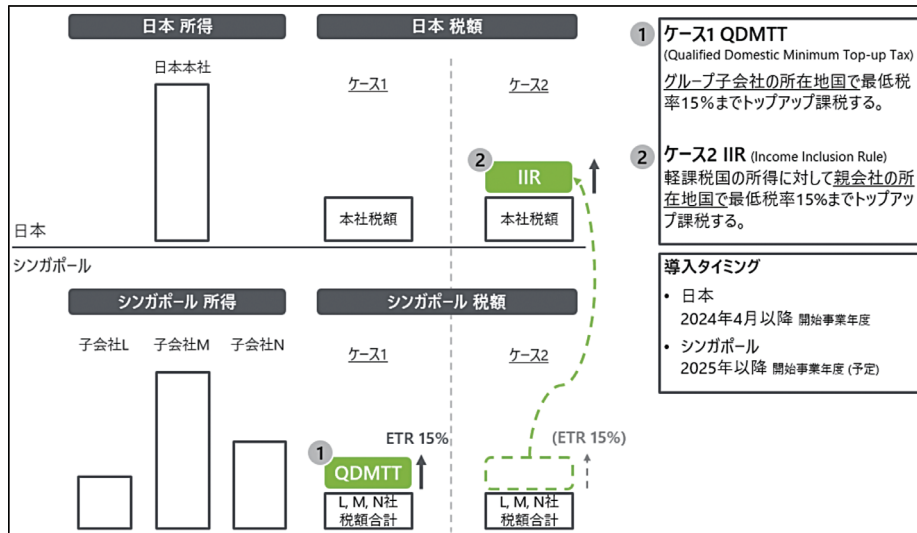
日本 所得

日本本社

日本 税額

ケース1

本社税額

ケース2

2 IIR

本社税額

日本

シンガポール

シンガポール 所得

子会社L

子会社M

子会社N

シンガポール 税額

ケース1

ETR 15%

1 QDMTT

L, M, N社 税額合計

ケース2

(ETR 15%)

L, M, N社 税額合計

1 ケース1 QDMTT
(Qualified Domestic Minimum Top-up Tax)
グループ子会社の所在地国で最低税率15％までトップアップ課税する。

2 ケース2 IIR (Income Inclusion Rule)
軽課税国の所得に対して親会社の所在地国で最低税率15%までトップアップ課税する。

導入タイミング
• 日本
2024年4月以降 開始事業年度
• シンガポール
2025年以降 開始事業年度 (予定)